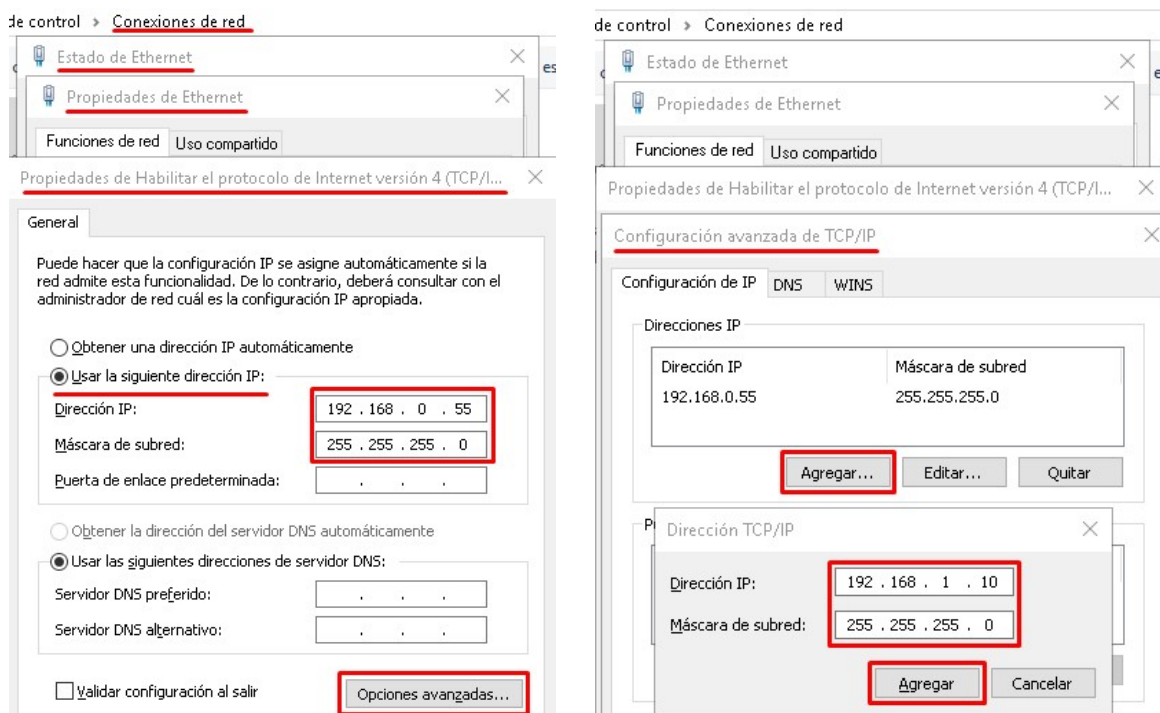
de control › Conexiones de red

Estado de Ethernet

Propiedades de Ethernet

Funciones de red | Uso compartido

Propiedades de Habilitar el protocolo de Internet versión 4 (TCP/I...

General

Puede hacer que la configuración IP se asigne automáticamente si la red admite esta funcionalidad. De lo contrario, deberá consultar con el administrador de red cuál es la configuración IP apropiada.

Obtener una dirección IP automáticamente

Usar la siguiente dirección IP:

Dirección IP: 192 . 168 . 0 . 55

Máscara de subred: 255 . 255 . 255 . 0

Puerta de enlace predeterminada: . . .

Obtener la dirección del servidor DNS automáticamente

Usar las siguientes direcciones de servidor DNS:

Servidor DNS preferido: . . .

Servidor DNS alternativo: . . .

Validar configuración al salir

Opciones avanzadas...

de control › Conexiones de red

Estado de Ethernet

Propiedades de Ethernet

Funciones de red | Uso compartido

Propiedades de Habilitar el protocolo de Internet versión 4 (TCP/I...

Configuración avanzada de TCP/IP

Configuración de IP | DNS | WINS

Direcciones IP

| Dirección IP | Máscara de subred |
|---|---|
| 192.168.0.55 | 255.255.255.0 |

Agregar... | Editar... | Quitar

Dirección TCP/IP

Dirección IP: 192 . 168 . 1 . 10

Máscara de subred: 255 . 255 . 255 . 0

Agregar | Cancelar